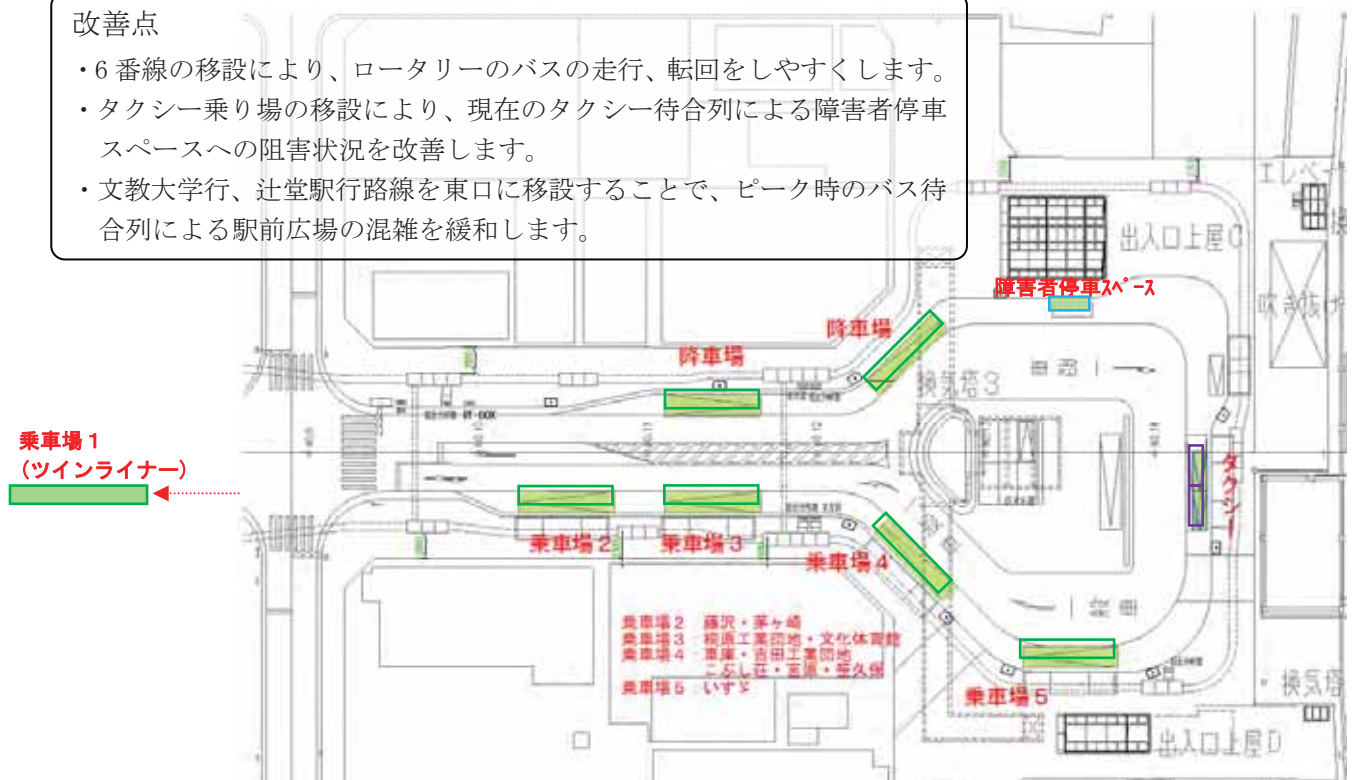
改善点

・6 番線の移設により、ロータリーのバスの走行、転回をしやすくします。

・タクシー乗り場の移設により、現在のタクシー待合列による障害者停車スペースへの阻害状況を改善します。

・文教大学行、辻堂駅行路線を東口に移設することで、ピーク時のバス待合列による駅前広場の混雑を緩和します。

エレベータ

出入口上屋C

障害者停車スペース

吹き抜け

降車場

降車場

換気塔3

乗車場１
（ツインライナー）

タクシー

乗車場２

乗車場３

乗車場４

乗車場２　藤沢・茅ヶ崎
乗車場３　桐原工業団地・文化体育館
乗車場４　車庫・吉田工業団地
　　　　　こぶし荘・宮原・菅久保
乗車場５　いすゞ

乗車場５

換気塔

出入口上屋D